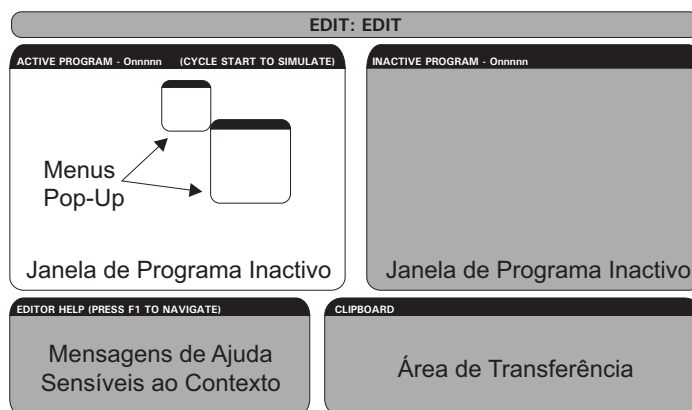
EDIT: EDIT

ACTIVE PROGRAM - Onnnnn (CYCLE START TO SIMULATE)

Menus Pop-Up

Janela de Programa Inactivo

INACTIVE PROGRAM - Onnnnn

Janela de Programa Inactivo

EDITOR HELP (PRESS F1 TO NAVIGATE)

Mensagens de Ajuda Sensíveis ao Contexto

CLIPBOARD

Área de Transferência